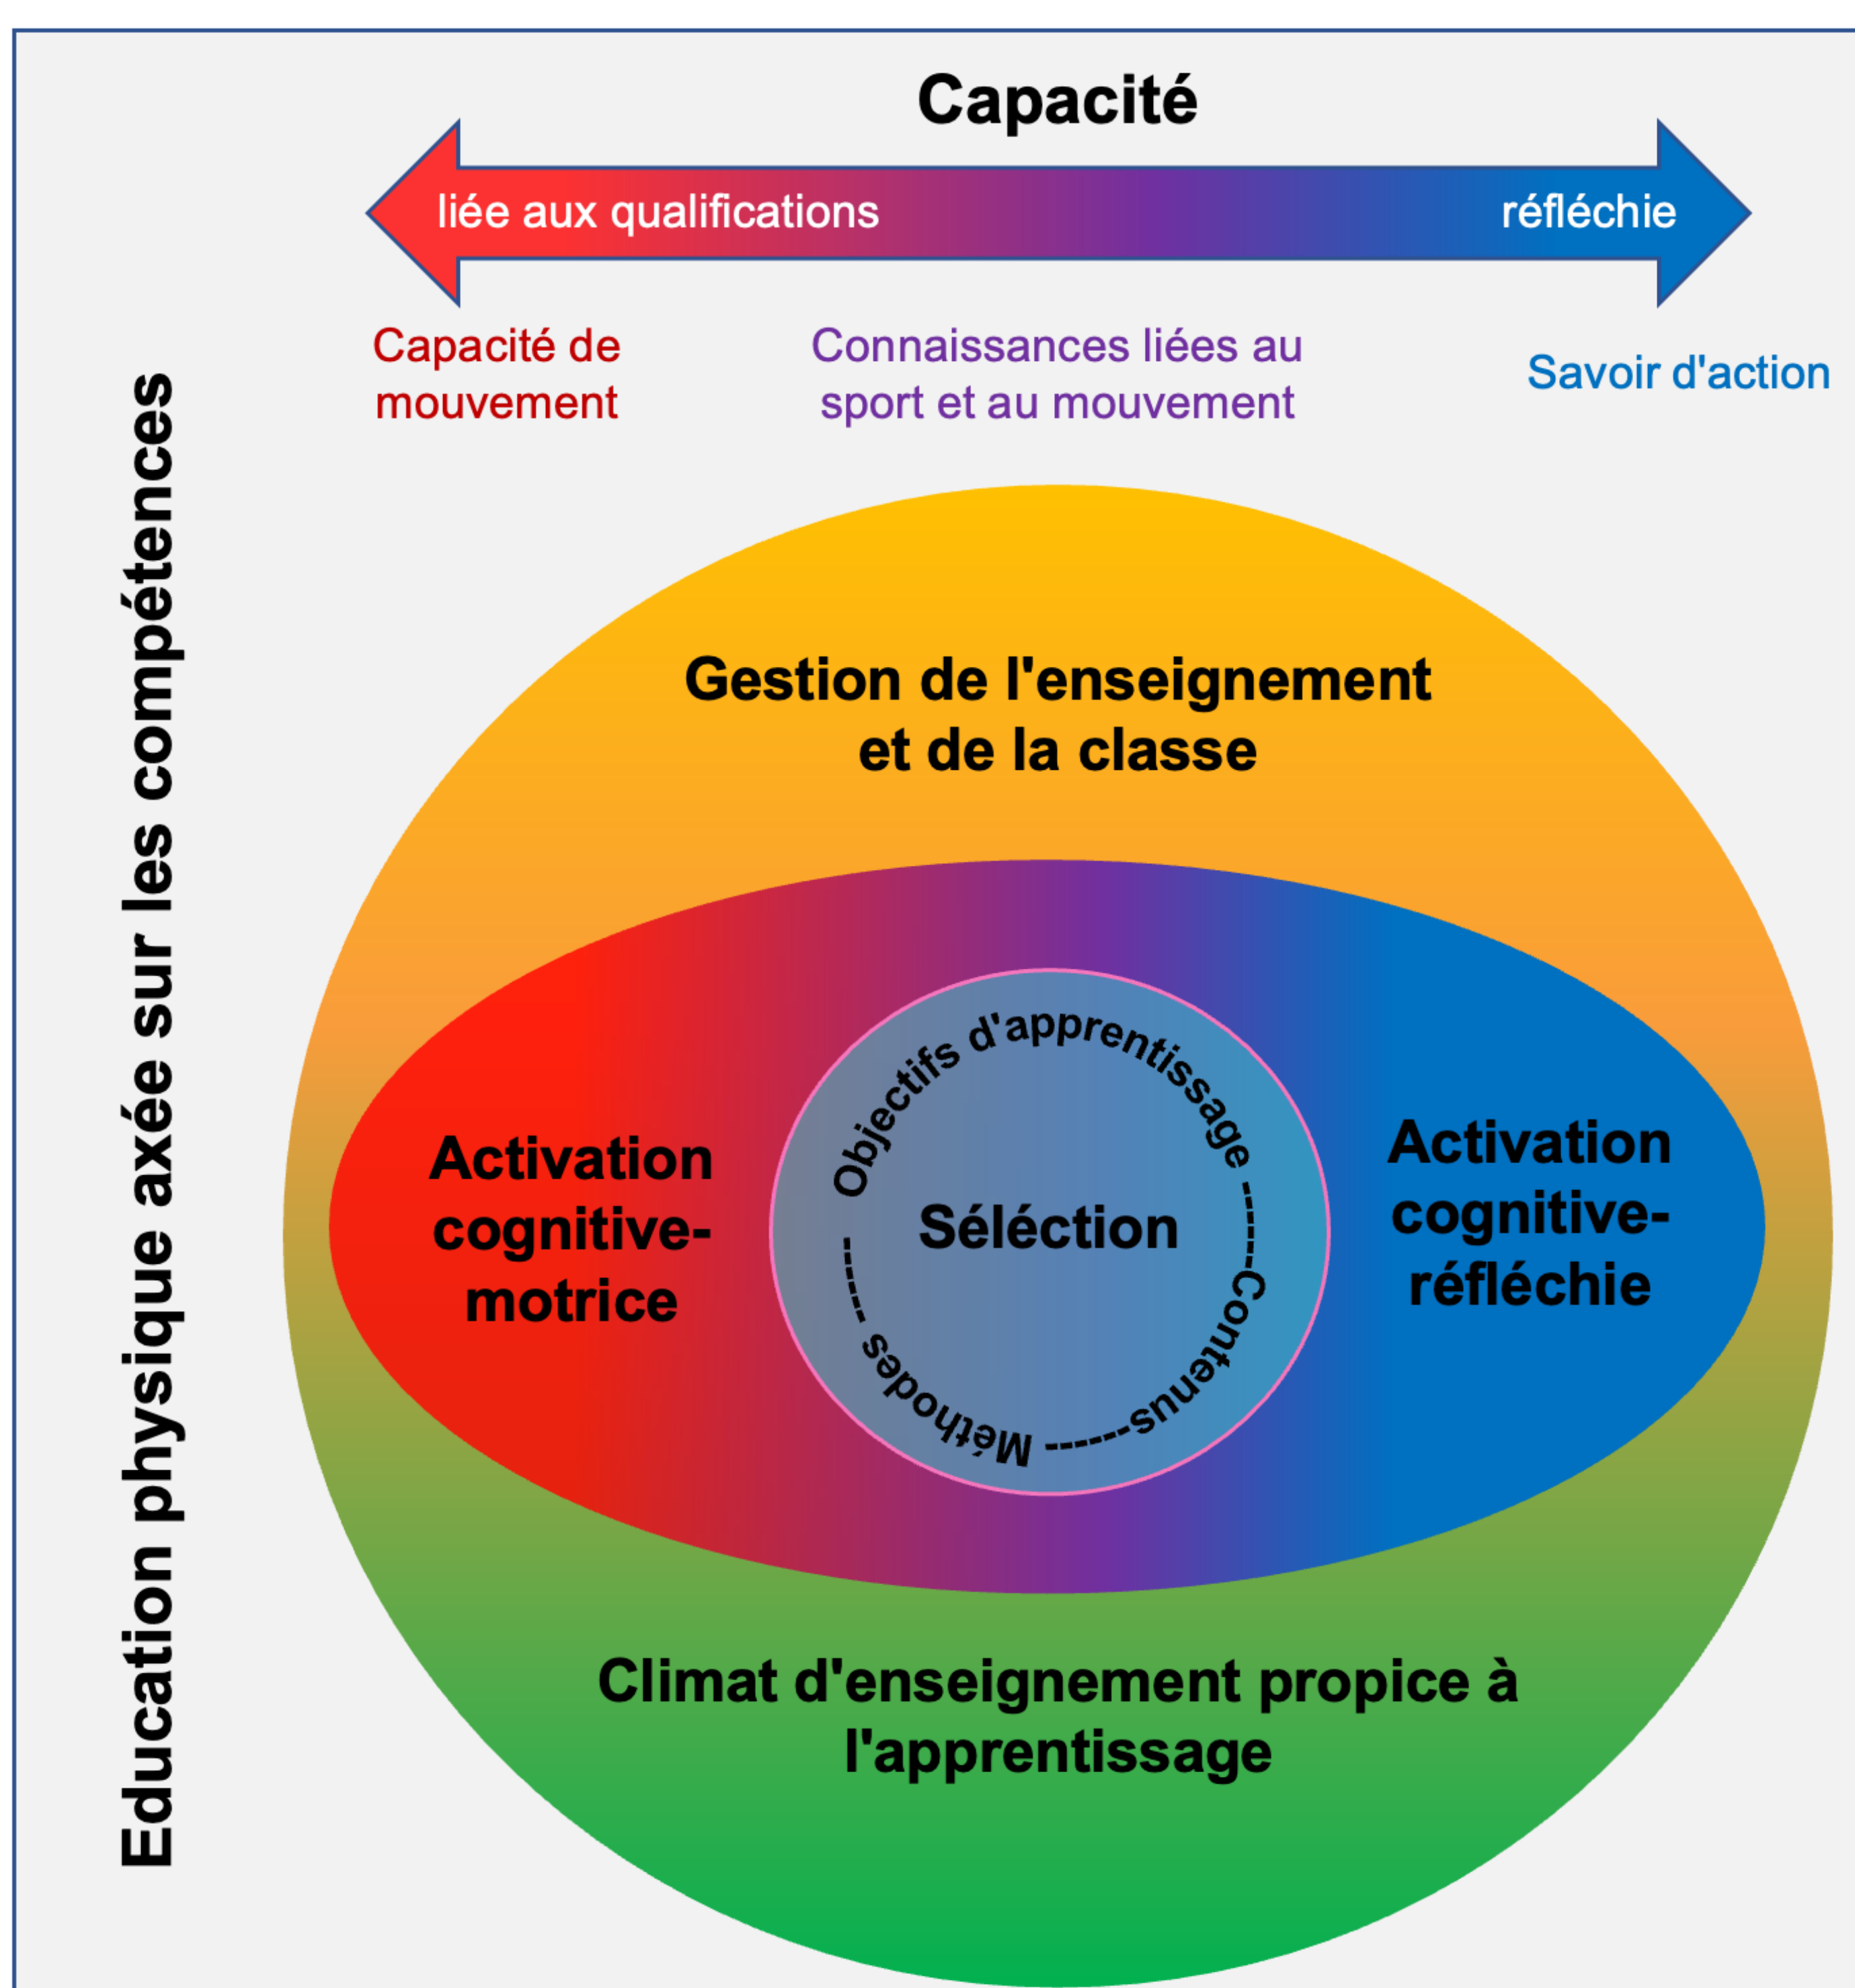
Education physique axée sur les compétences

Capacité

liée aux qualifications

réfléchie

Capacité de mouvement

Connaissances liées au sport et au mouvement

Savoir d'action

Gestion de l'enseignement et de la classe

Activation cognitive-motrice

Objectifs d'apprentissage

Séléction

Contenus

Méthodes

Activation cognitive-réfléchie

Climat d'enseignement propice à l'apprentissage